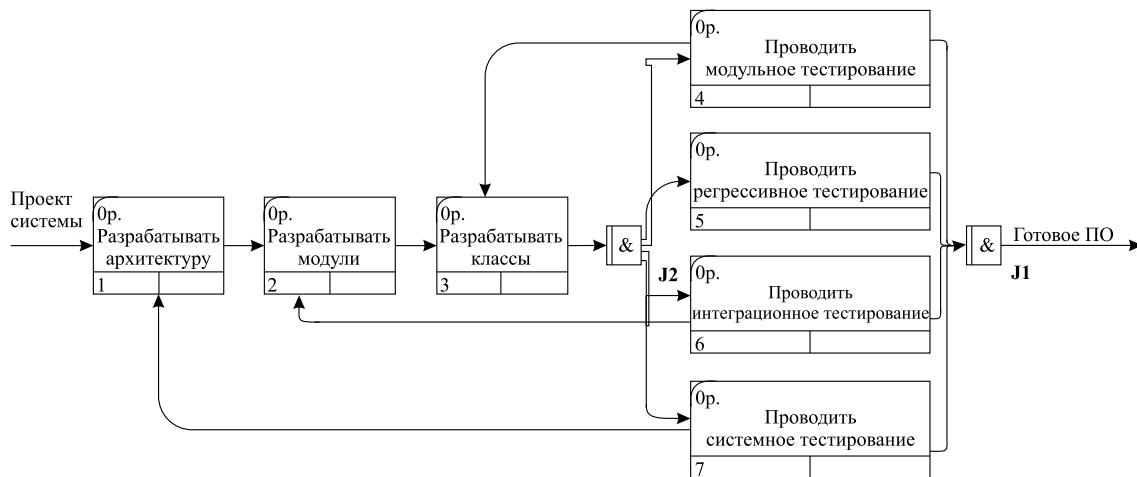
0р.
Проводить
модульное тестирование
4

0р.
Проводить
регрессивное тестирование
5

Проект системы

0р.
Разрабатывать
архитектуру
1

0р.
Разрабатывать
модули
2

0р.
Разрабатывать
классы
3

&

J2

0р.
Проводить
интеграционное тестирование
6

&

Готовое ПО

J1

0р.
Проводить
системное тестирование
7